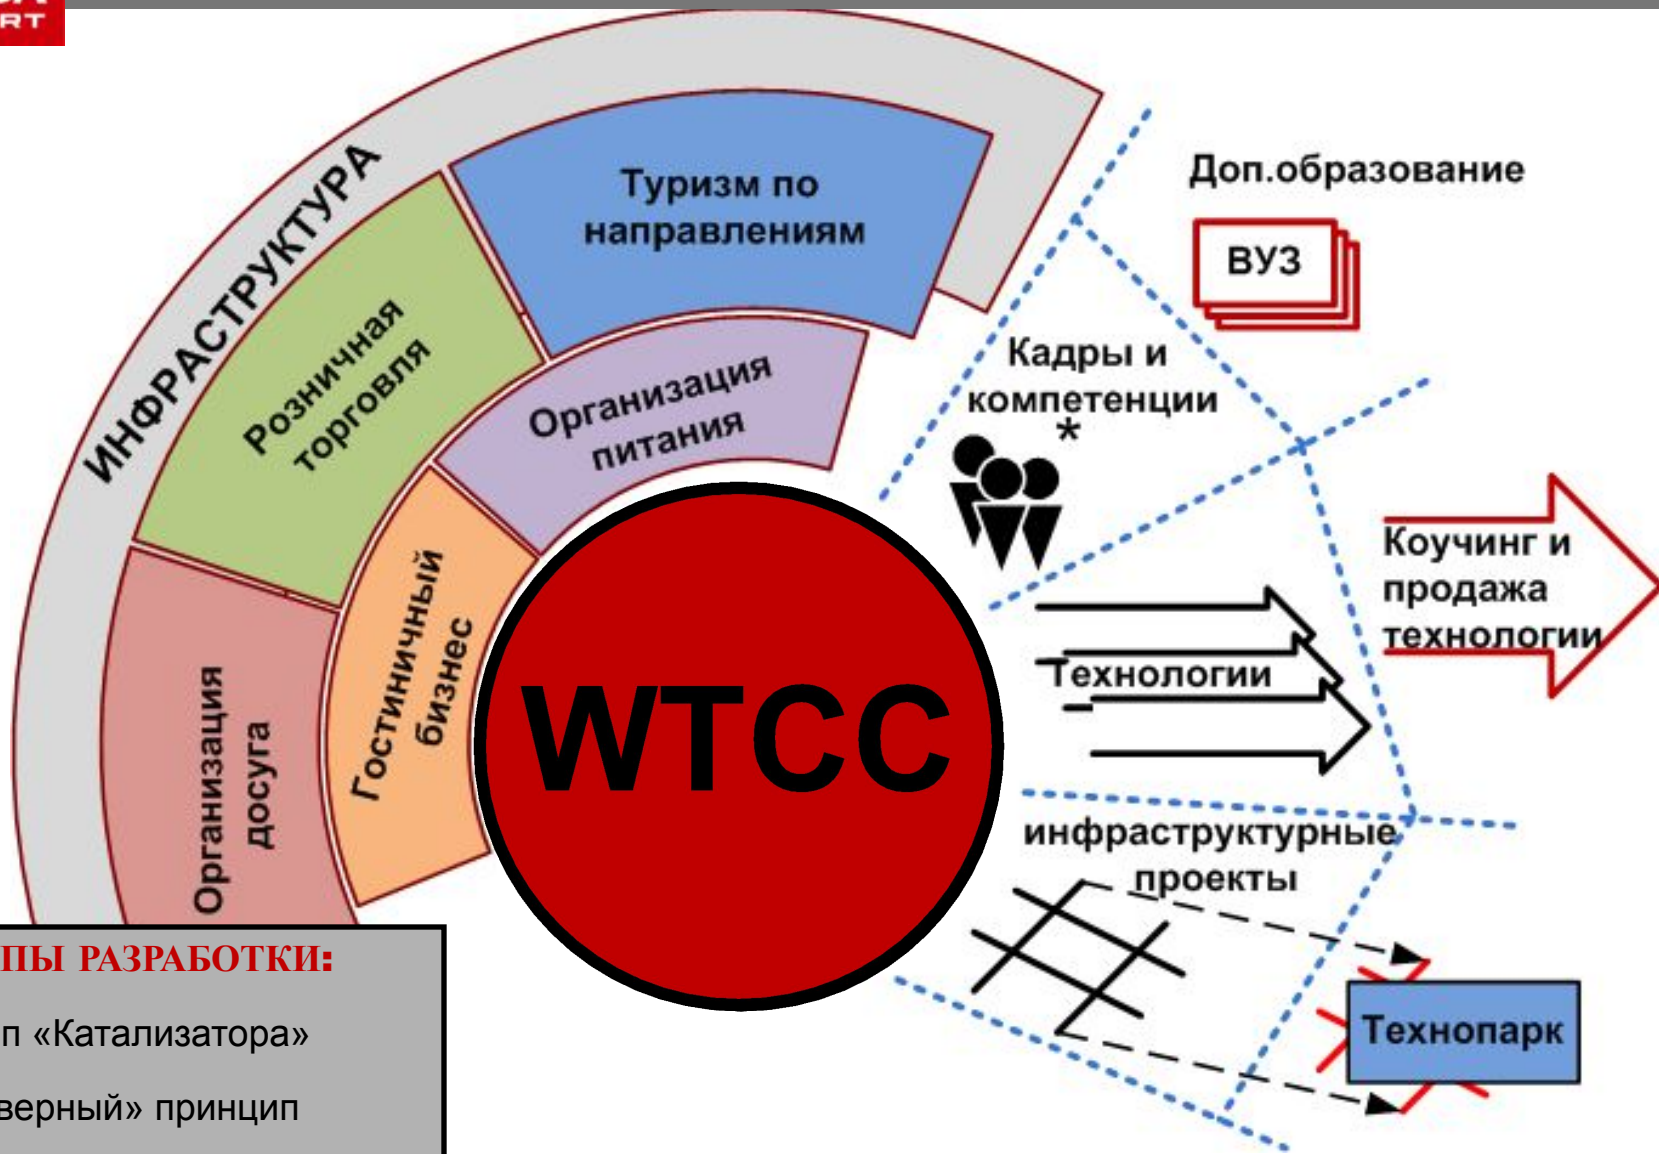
RT

ИНФРАСТРУКТУРА

Туризм по направлениям

Розничная торговля

Организация питания

Гостиничный бизнес

Организация досуга

WTCC

Доп.образование

ВУЗ

Кадры и компетенции

*

Коучинг и продажа технологии

Технологии

инфраструктурные проекты

Технопарк

ПЫ РАЗРАБОТКИ:

п «Катализатора»

верный» принцип